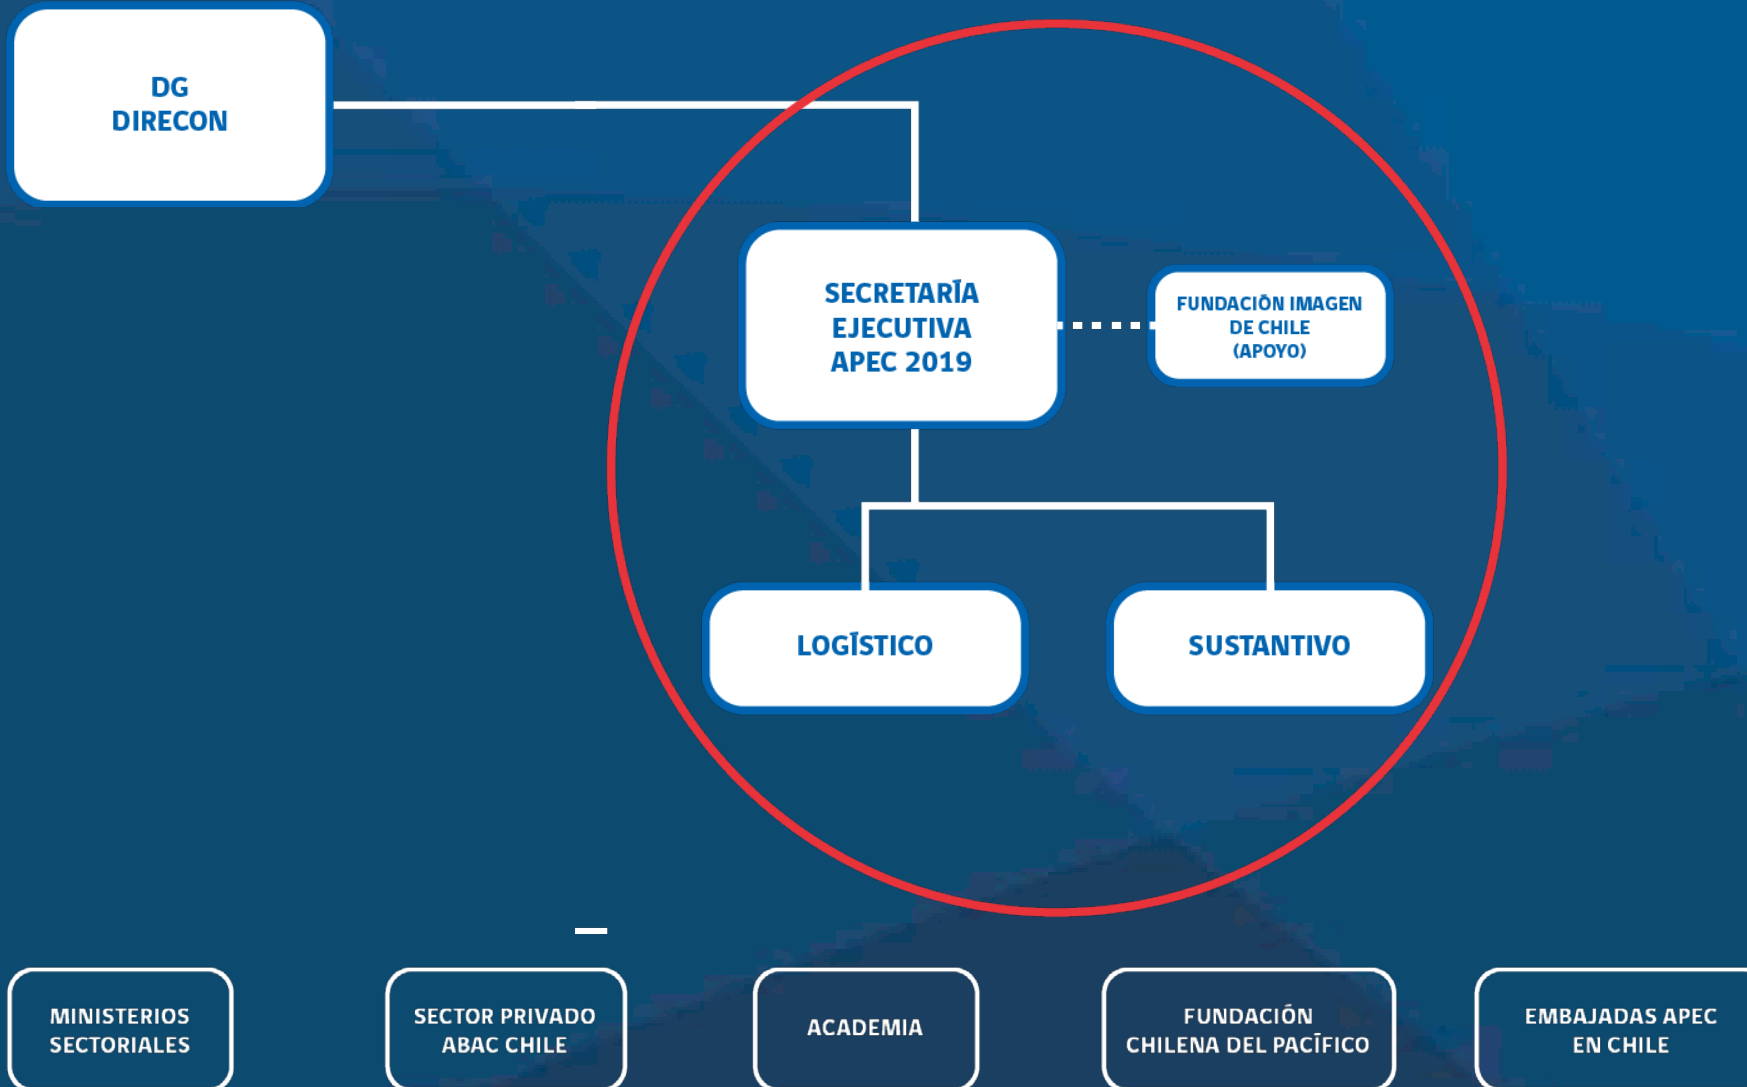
DG
DIRECON

SECRETARÍA
EJECUTIVA
APEC 2019

FUNDACIÓN IMAGEN
DE CHILE
(APOYO)

LOGÍSTICO

SUSTANTIVO

MINISTERIOS
SECTORIALES

SECTOR PRIVADO
ABAC CHILE

ACADEMIA

FUNDACIÓN
CHILENA DEL PACÍFICO

EMBAJADAS APEC
EN CHILE